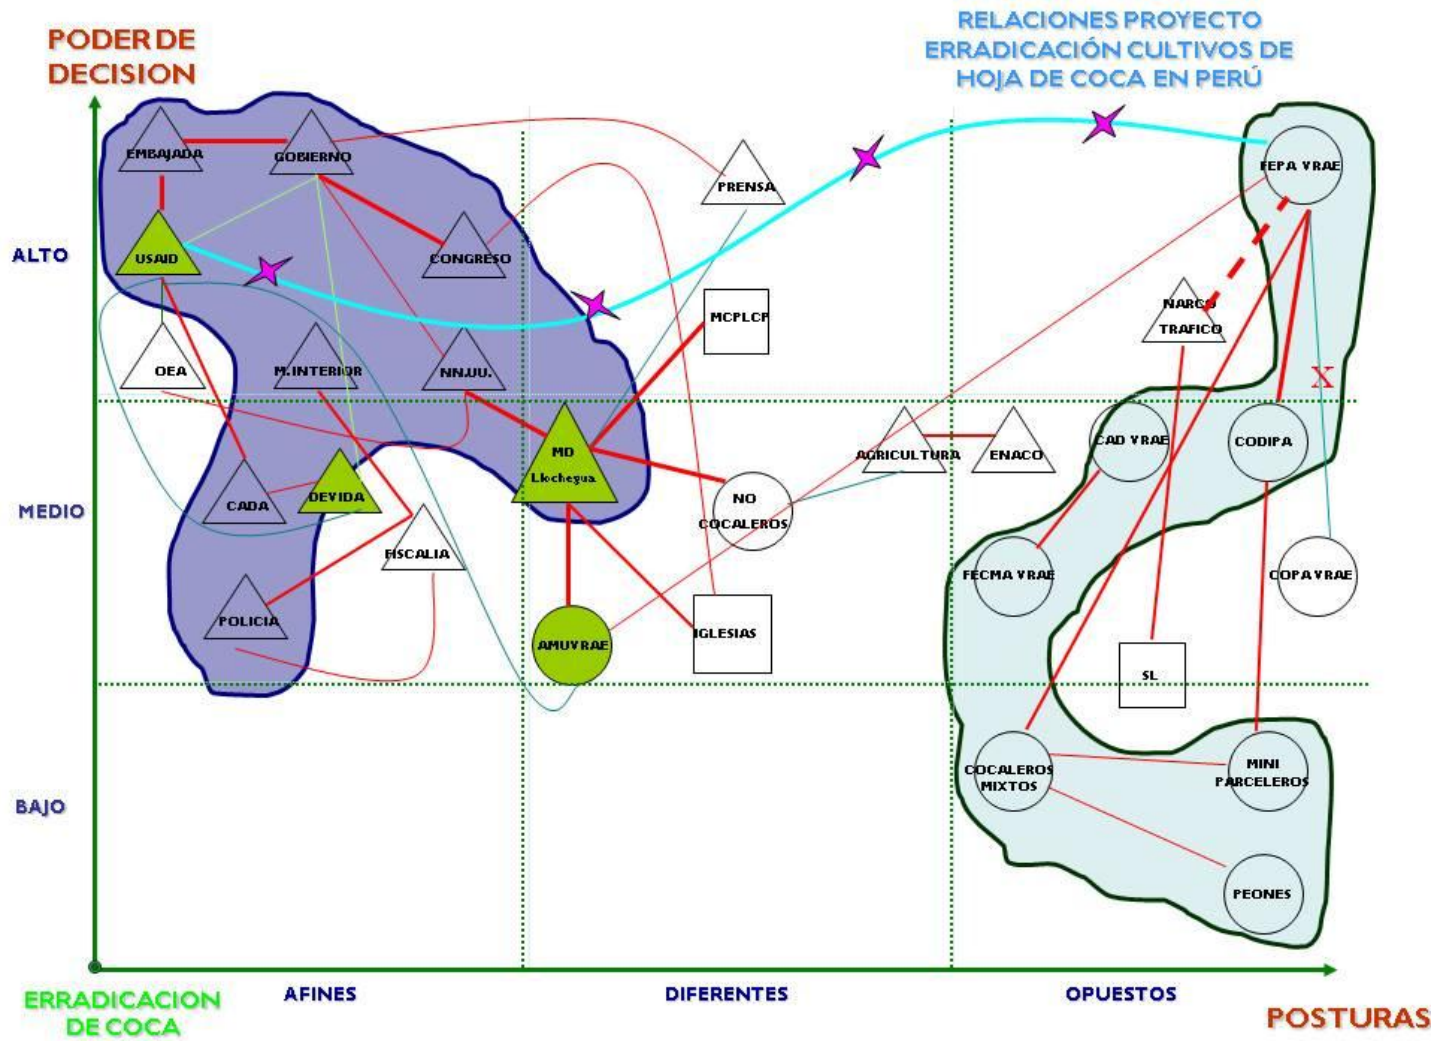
PODER DE DECISION

RELACIONES PROYECTO ERRADICACIÓN CULTIVOS DE HOJA DE COCA EN PERÚ

ALTO

MEDIO

BAJO

EMBAJADA
GOBIERNO
USAID
CONGRESO
PRENSA
FEPA VRAE
MCPLCP
NARCO TRAFICO
OEA
M.INTERIOR
NN.UU.
X
MD Llochegua
AGRICULTURA
ENACO
CAD VRAE
CODIPA
CADA
DEVIDA
NO COCALEROS
FISCALIA
FECMA VRAE
COPA VRAE
POLICIA
AMUVRAE
IGLESIAS
SL
COCALEROS MIXTOS
MINI PARCELEROS
PEONES

ERRADICACION DE COCA
AFINES
DIFERENTES
OPUESTOS
POSTURAS